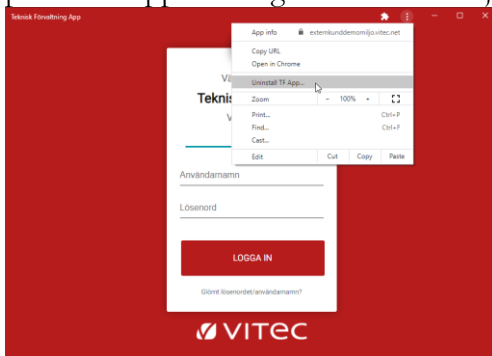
Teknisk Förvaltning App

App info
externkunddemomiljo.vitec.net
Copy URL
Open in Chrome
Uninstall TF App...
Zoom
−
100%
+
Print...
Ctrl+P
Find...
Ctrl+F
Cast...
Edit
Cut
Copy
Paste

Vä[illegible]
Teknis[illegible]
V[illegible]

Användarnamn
Lösenord
LOGGA IN
Glömt lösenordet/användarnamn?

VITEC